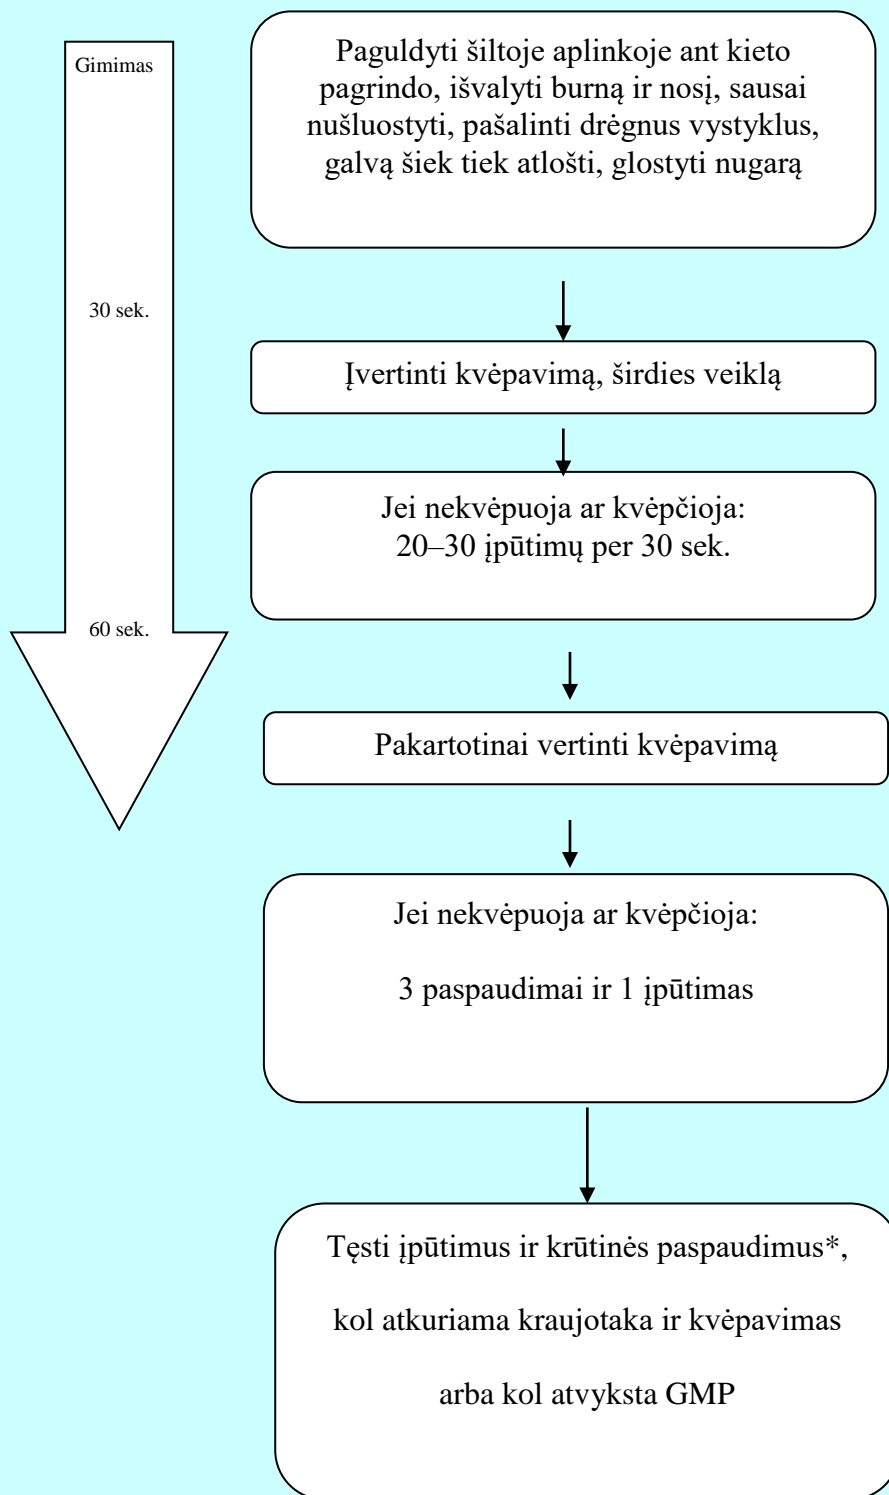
Gimimas

30 sek.

60 sek.

Paguldyti šiltoje aplinkoje ant kieto pagrindo, išvalyti burną ir nosį, sausai nušluostyti, pašalinti drėgnus vystyklus, galvą šiek tiek atlošti, glostyti nugarą

Įvertinti kvėpavimą, širdies veiklą

Jei nekvėpuoja ar kvėpčioja:
20–30 įpūtimų per 30 sek.

Pakartotinai vertinti kvėpavimą

Jei nekvėpuoja ar kvėpčioja:

3 paspaudimai ir 1 įpūtimas

Tęsti įpūtimus ir krūtinės paspaudimus*,

kol atkuriama kraujotaka ir kvėpavimas

arba kol atvyksta GMP